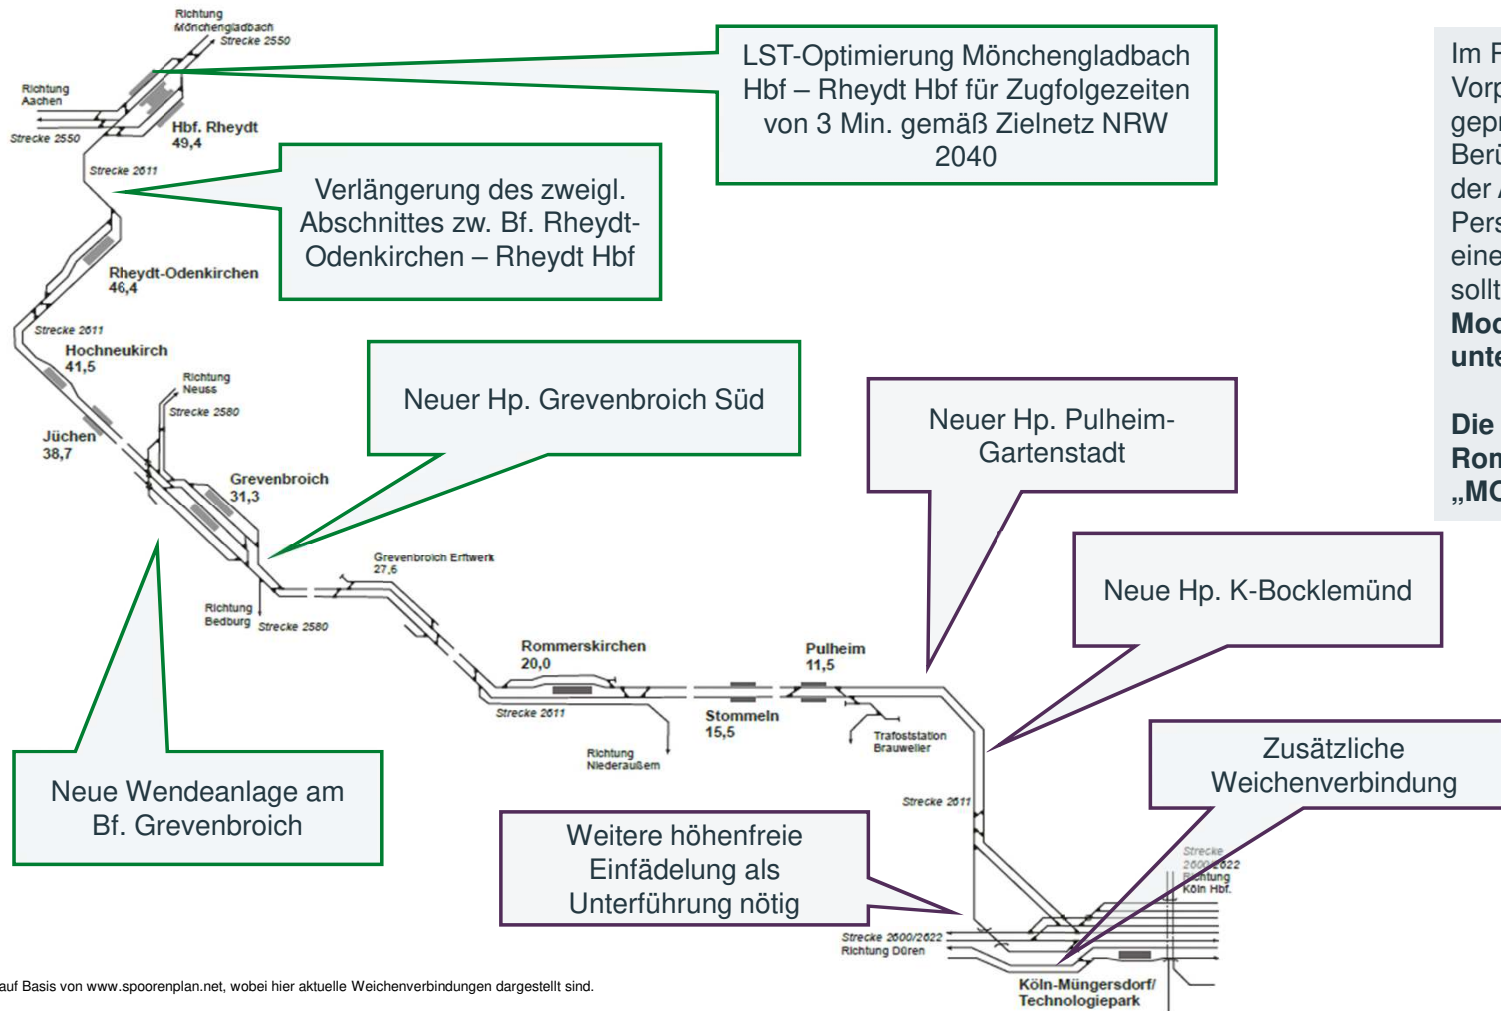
Richtung Mönchengladbach
Strecke 2550

Richtung Aachen

Strecke 2550

Hbf. Rheydt
49,4

Strecke 2611

LST-Optimierung Mönchengladbach Hbf – Rheydt Hbf für Zugfolgezeiten von 3 Min. gemäß Zielnetz NRW 2040

Verlängerung des zweigl. Abschnittes zw. Bf. Rheydt-Odenkirchen – Rheydt Hbf

Rheydt-Odenkirchen
46,4

Strecke 2611

Hochneukirch
41,5

Richtung Neuss
Strecke 2580

Neuer Hp. Grevenbroich Süd

Jüchen
38,7

Grevenbroich
31,3

Grevenbroich Erftwerk
27,6

Richtung Bedburg
Strecke 2580

Rommerskirchen
20,0

Strecke 2611

Richtung Niederaußem

Stommeln
15,5

Pulheim
11,5

Trafostation Brauweiler

Neuer Hp. Pulheim-Gartenstadt

Neue Hp. K-Bocklemünd

Strecke 2611

Zusätzliche Weichenverbindung

Strecke 2600/2622
Richtung Köln Hbf.

Neue Wendeanlage am Bf. Grevenbroich

Weitere höhenfreie Einfädelung als Unterführung nötig

Strecke 2600/2622
Richtung Düren

Köln-Müngersdorf/ Technologiepark

auf Basis von www.spoorenplan.net, wobei hier aktuelle Weichenverbindungen dargestellt sind.

Im P
Vorp
gepr
Berü
der A
Pers
eine
sollt
Mod
unte

Die
Rom
„MG